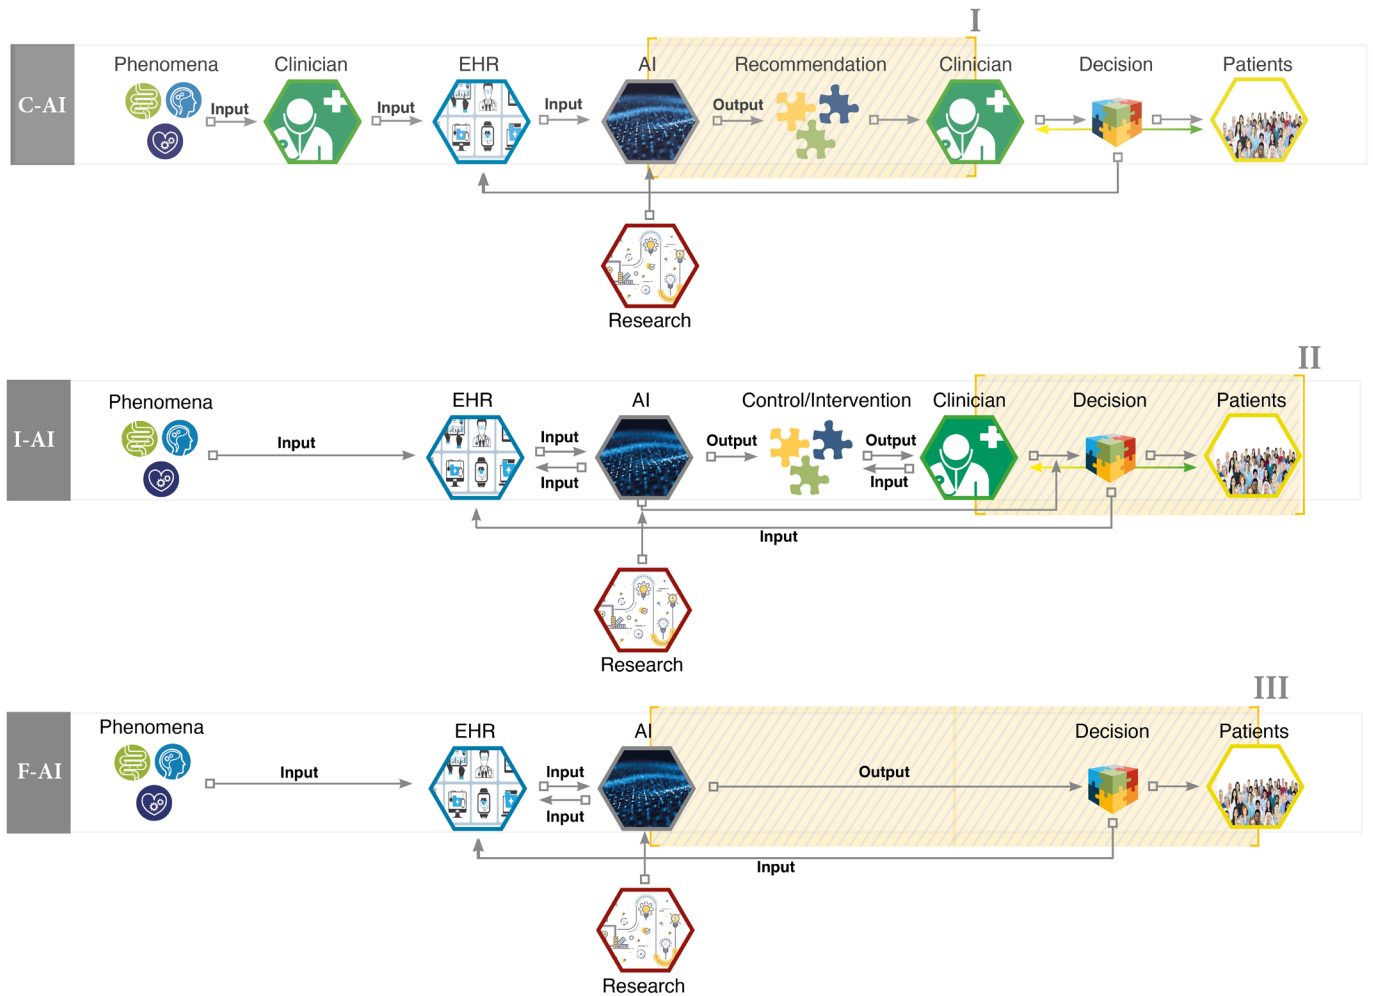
I

C-AI

Phenomena Input Clinician Input EHR Input AI Output Recommendation Clinician Decision Patients

Research

II

I-AI

Phenomena Input EHR Input Input AI Output Control/Intervention Output Input Clinician Decision Patients

Input

Research

III

F-AI

Phenomena Input EHR Input Input AI Output Decision Patients

Input

Research